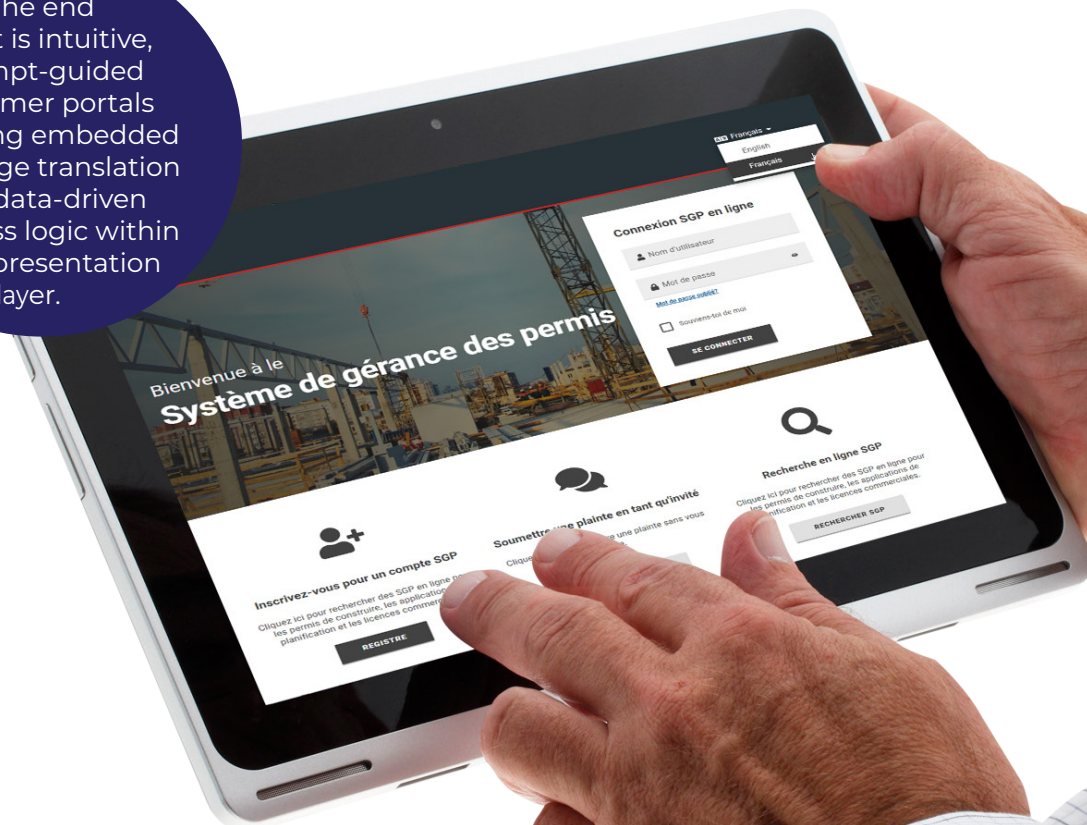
he end t is intuitive, mpt-guided mer portals ng embedded ge translation data-driven ss logic within presentation layer.

Français
English
Français

Connexion SGP en ligne
Nom d'utilisateur
Mot de passe
Mot de passe oublié?
Souviens-toi de moi
SE CONNECTER

Bienvenue à le
Système de gérance des permis

Inscrivez-vous pour un compte SGP
Cliquez ici pour rechercher des SGP en ligne p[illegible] les permis de construire, les application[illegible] planification et les licences commer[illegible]
REGISTRE

Soumettre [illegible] plainte en tant qu'invité
Cliqu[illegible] une plainte sans vous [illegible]

Recherche en ligne SGP
Cliquez ici pour rechercher des SGP en ligne pour les permis de construire, les applications de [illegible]nification et les licences commerciales.
RECHERCHER SGP